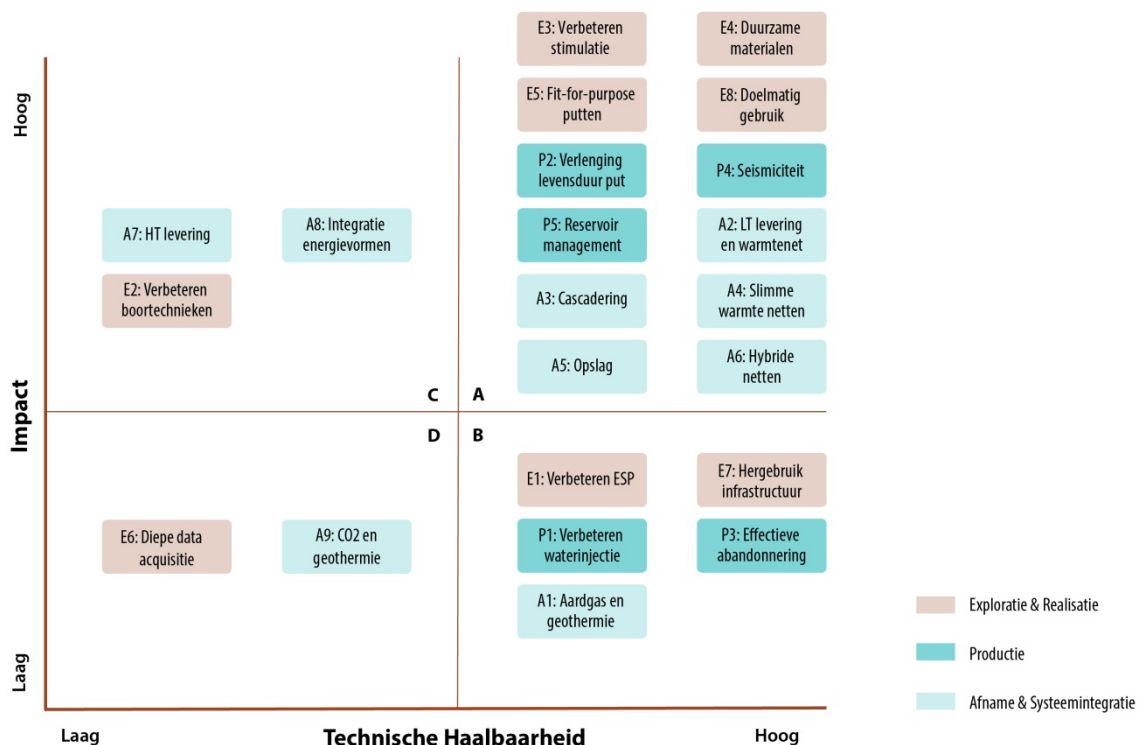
E3: Verbeteren stimulatie

E4: Duurzame materialen

Hoog

E5: Fit-for-purpose putten

E8: Doelmatig gebruik

P2: Verlenging levensduur put

P4: Seismiciteit

A7: HT levering

A8: Integratie energievormen

P5: Reservoir management

A2: LT levering en warmtenet

E2: Verbeteren boortechnieken

A3: Cascadering

A4: Slimme warmte netten

A5: Opslag

A6: Hybride netten

C

A

Impact

D

B

E1: Verbeteren ESP

E7: Hergebruik infrastructuur

E6: Diepe data acquisitie

A9: CO2 en geothermie

P1: Verbeteren waterinjectie

P3: Effectieve abandonnering

A1: Aardgas en geothermie

Exploratie & Realisatie

Productie

Laag

Afname & Systeemintegratie

Laag

Technische Haalbaarheid

Hoog